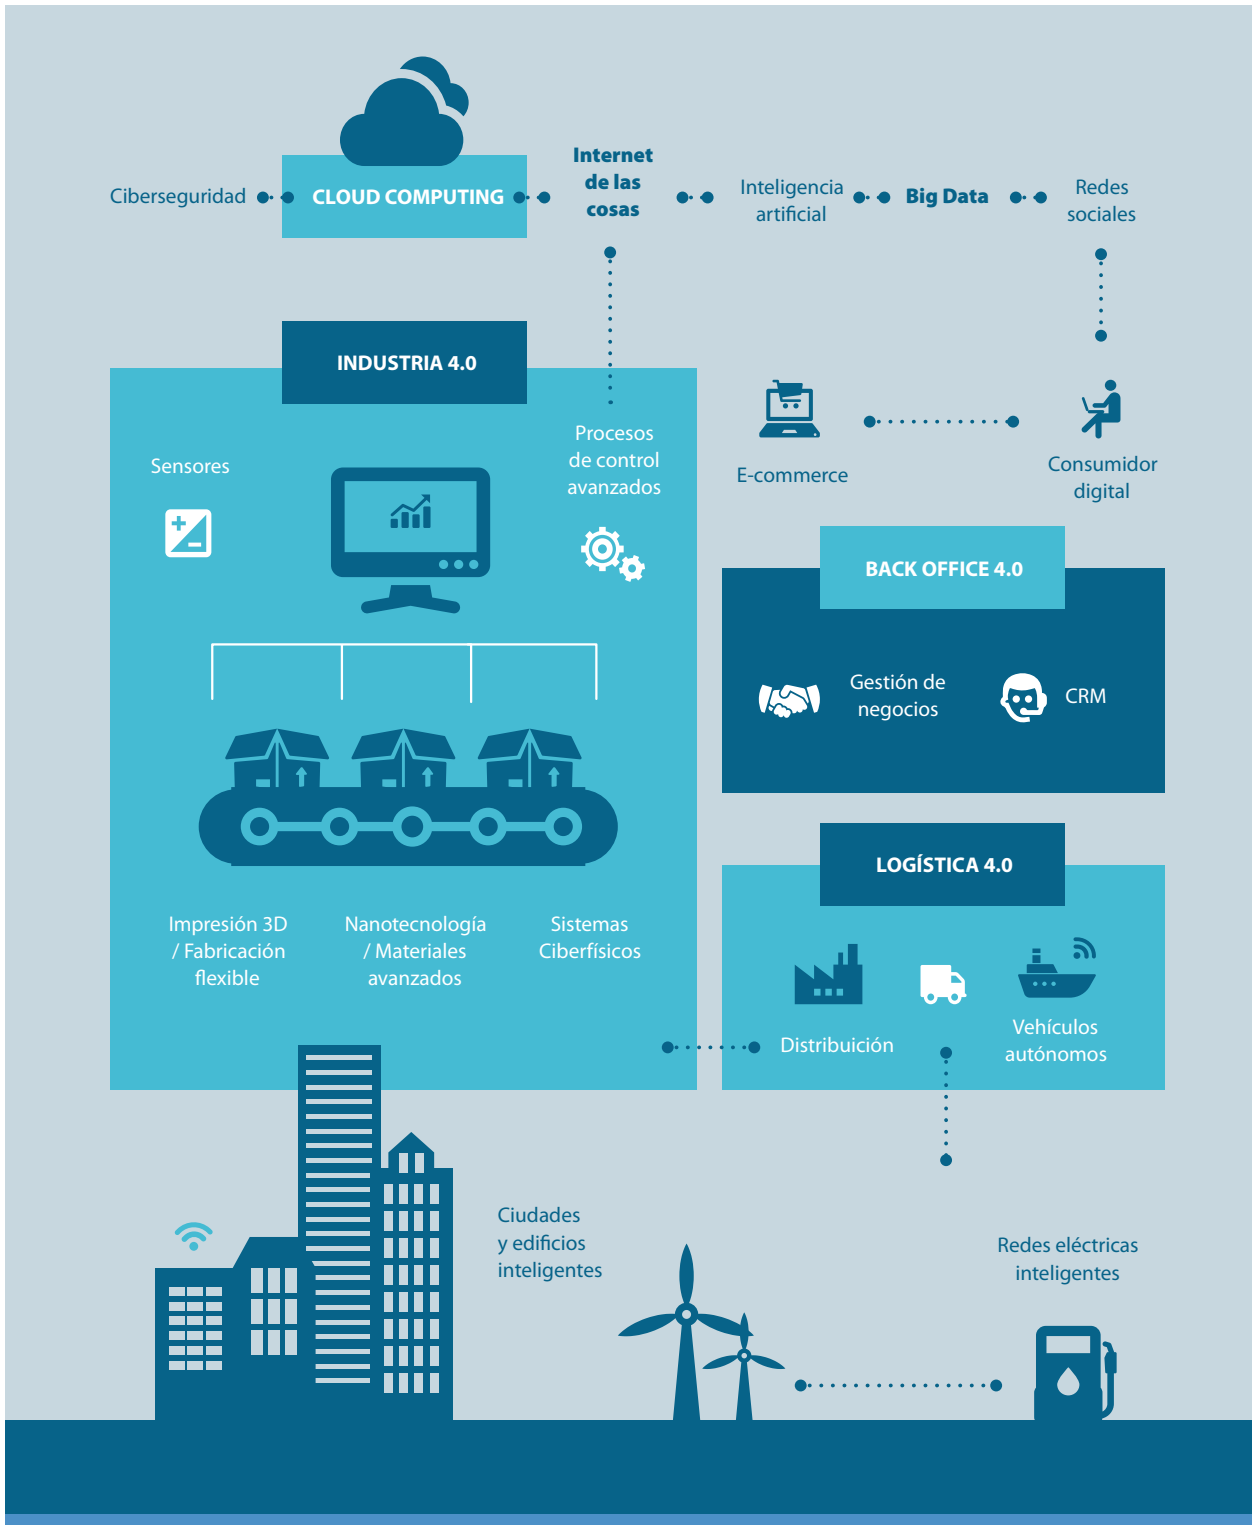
Ciberseguridad

CLOUD COMPUTING

Internet de las cosas

Inteligencia artificial

Big Data

Redes sociales

INDUSTRIA 4.0

Sensores

Procesos de control avanzados

E-commerce

Consumidor digital

BACK OFFICE 4.0

Gestión de negocios

CRM

LOGÍSTICA 4.0

Impresión 3D / Fabricación flexible

Nanotecnología / Materiales avanzados

Sistemas Ciberfísicos

Distribuición

Vehículos autónomos

Ciudades y edificios inteligentes

Redes eléctricas inteligentes